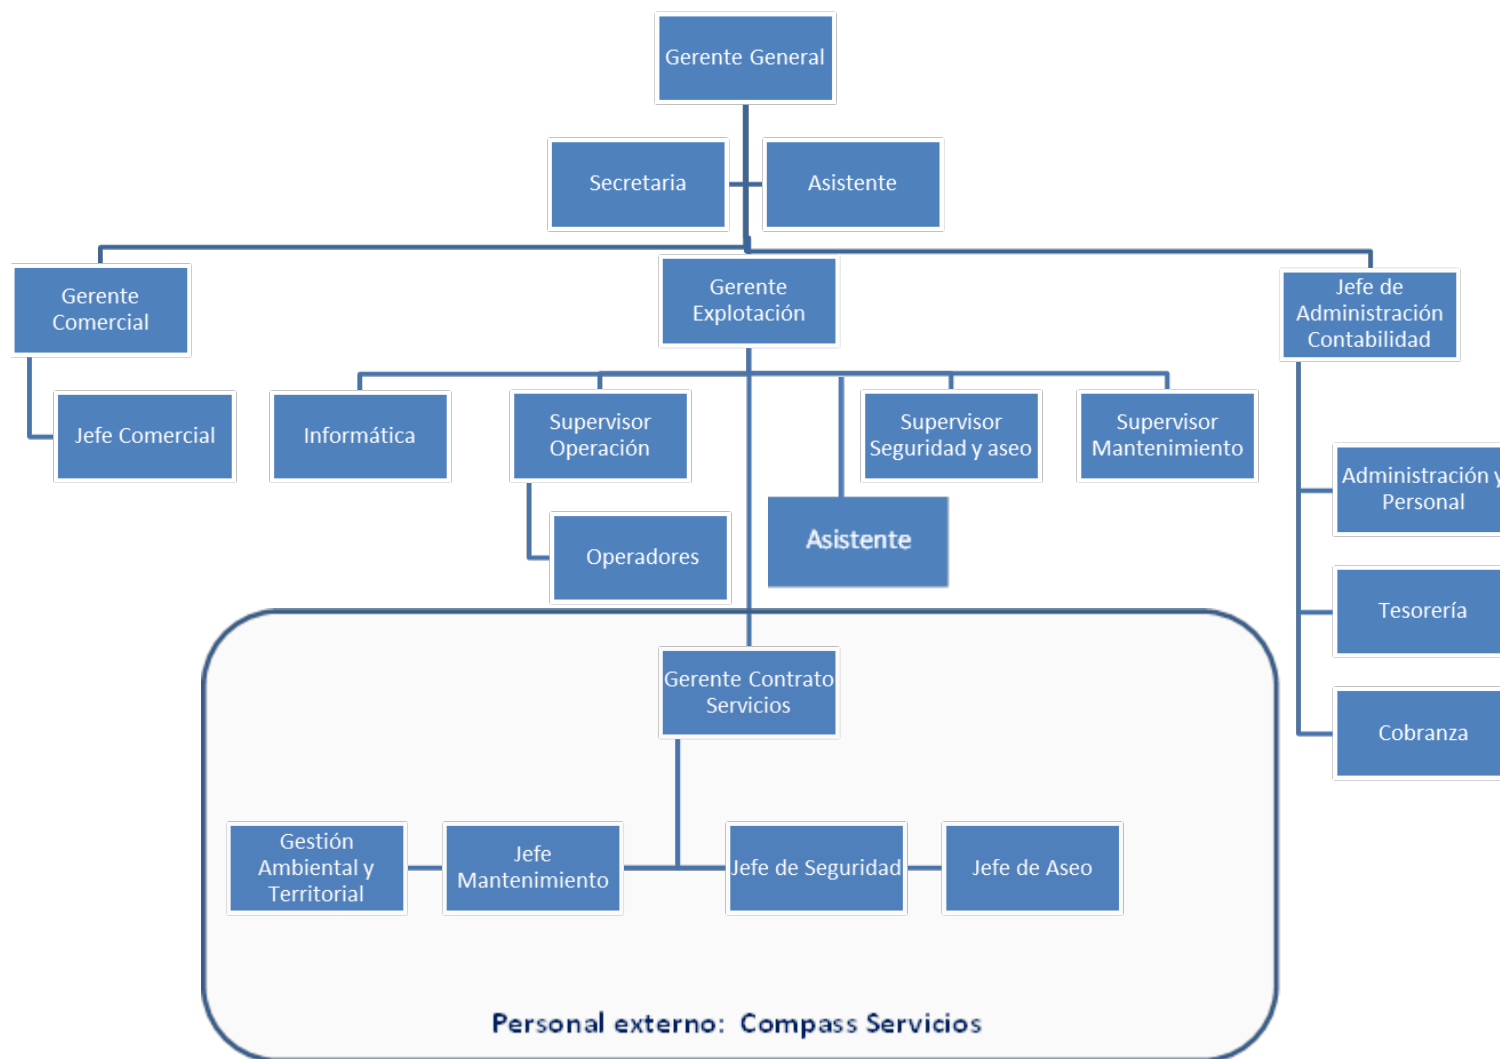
Gerente General

Secretaria

Asistente

Gerente Comercial

Gerente Explotación

Jefe de Administración Contabilidad

Jefe Comercial

Informática

Supervisor Operación

Supervisor Seguridad y aseo

Supervisor Mantenimiento

Administración y Personal

Operadores

Asistente

Tesorería

Cobranza

Gerente Contrato Servicios

Gestión Ambiental y Territorial

Jefe Mantenimiento

Jefe de Seguridad

Jefe de Aseo

Personal externo: Compass Servicios